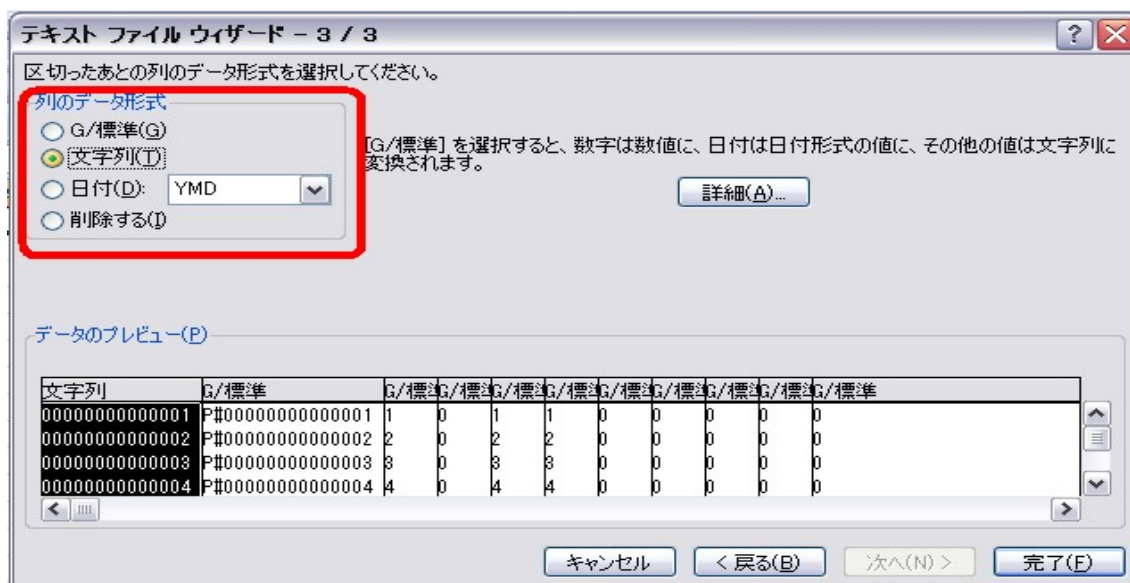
テキスト ファイル ウィザード - 3 / 3

区切ったあとの列のデータ形式を選択してください。

列のデータ形式
G/標準(G)
文字列(T)
日付(D): YMD
削除する(I)

[G/標準] を選択すると、数字は数値に、日付は日付形式の値に、その他の値は文字列に変換されます。

詳細(A)...

データのプレビュー(P)

| 文字列 | G/標準 | G/標準 | G/標準 | G/標準 | G/標準 | G/標準 | G/標準 | G/標準 | G/標準 | G/標準 |
|---|---|---|---|---|---|---|---|---|---|---|
| 00000000000001 | P#00000000000001 | 1 | 0 | 1 | 1 | 0 | 0 | 0 | 0 | 0 |
| 00000000000002 | P#00000000000002 | 2 | 0 | 2 | 2 | 0 | 0 | 0 | 0 | 0 |
| 00000000000003 | P#00000000000003 | 3 | 0 | 3 | 3 | 0 | 0 | 0 | 0 | 0 |
| 00000000000004 | P#00000000000004 | 4 | 0 | 4 | 4 | 0 | 0 | 0 | 0 | 0 |

キャンセル
< 戻る(B)
次へ(N) >
完了(F)